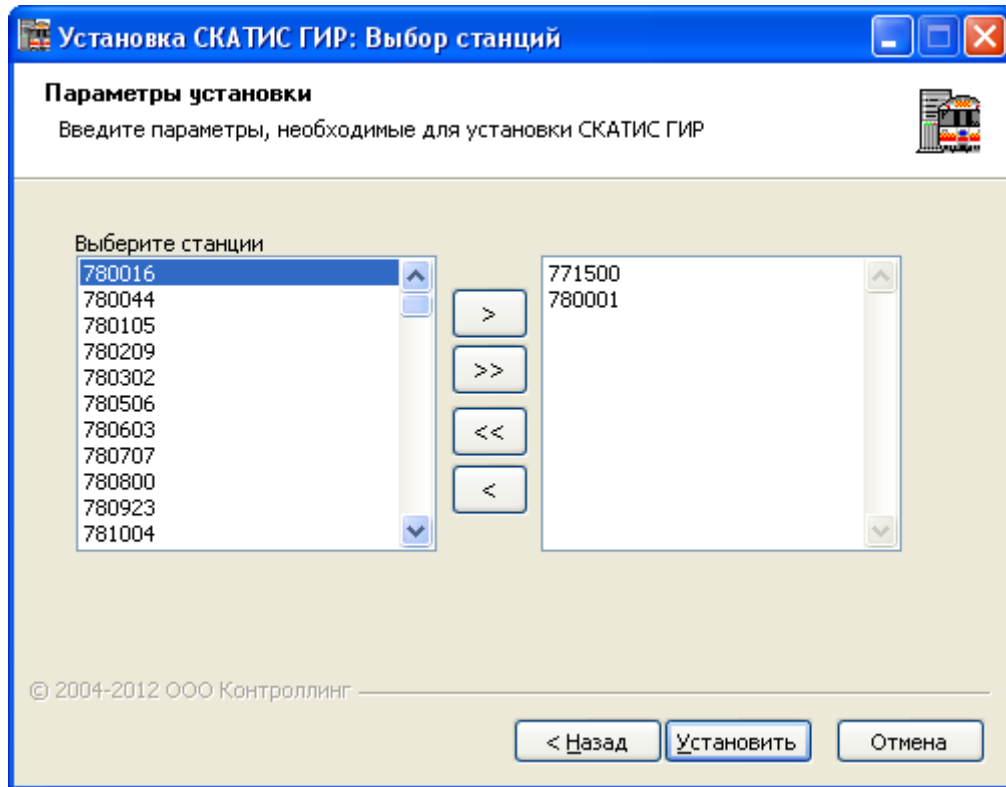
Установка СКАТИС ГИР: Выбор станций

Параметры установки
Введите параметры, необходимые для установки СКАТИС ГИР

Выберите станции
780016
780044
780105
780209
780302
780506
780603
780707
780800
780923
781004

>
>>
<<
<

771500
780001

© 2004-2012 ООО Контроллинг

< Назад
Установить
Отмена